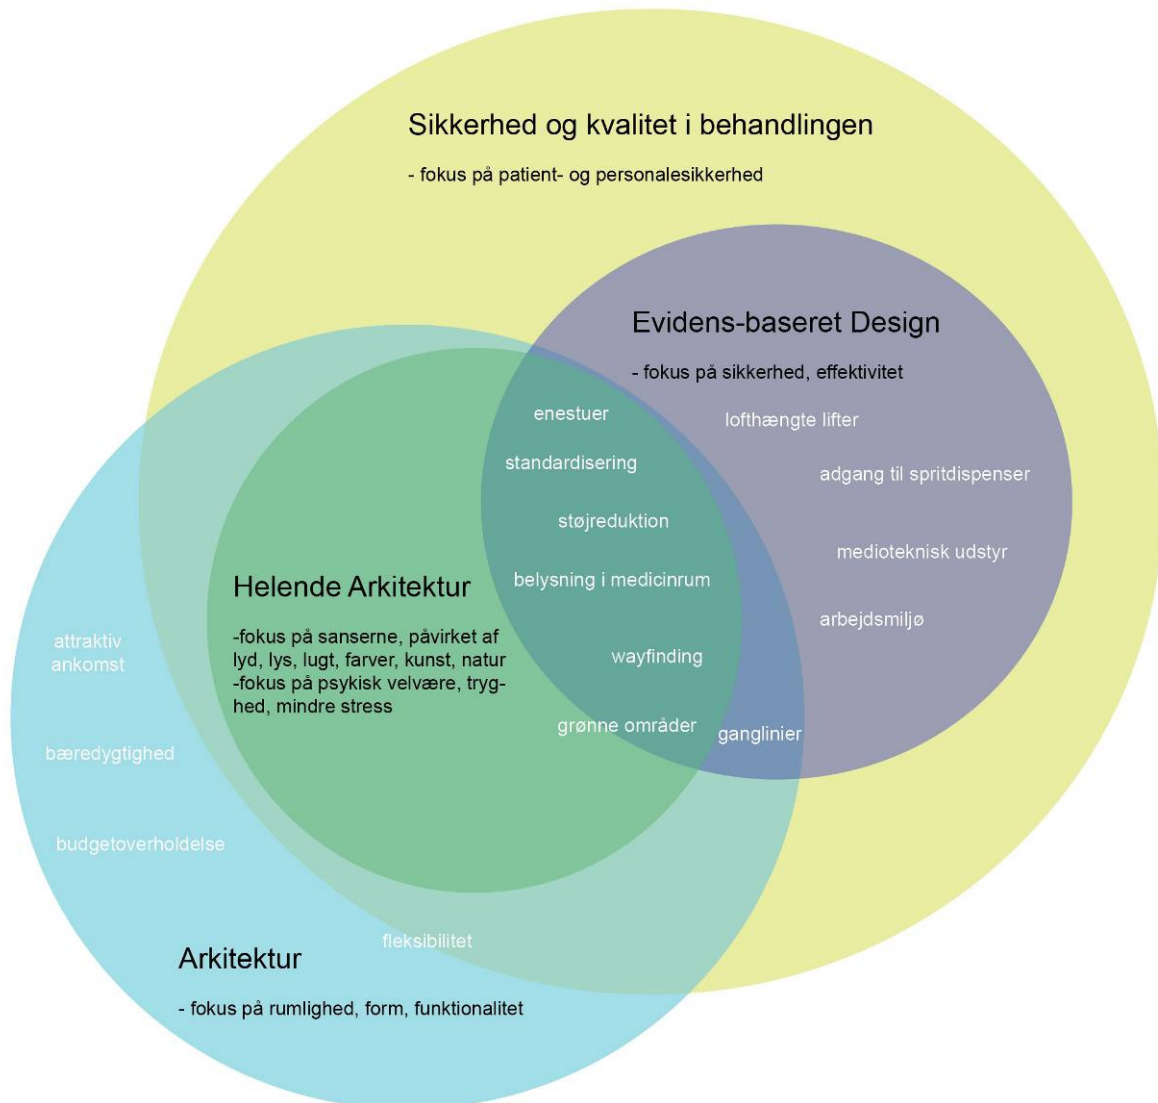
Sikkerhed og kvalitet i behandlingen

- fokus på patient- og personalesikkerhed

Evidens-baseret Design

- fokus på sikkerhed, effektivitet

enestuer

lofthængte lifter

standardisering

adgang til spritdispenser

støjreduktion

medioteknisk udstyr

Helende Arkitektur

belysning i medicinrum

-fokus på sanserne, påvirket af lyd, lys, lugt, farver, kunst, natur
-fokus på psykisk velvære, tryghed, mindre stress

arbejdsmiljø

attraktiv ankomst

wayfinding

grønne områder

ganglinier

bæredygtighed

budgetoverholdelse

fleksibilitet

Arkitektur

- fokus på rumlighed, form, funktionalitet